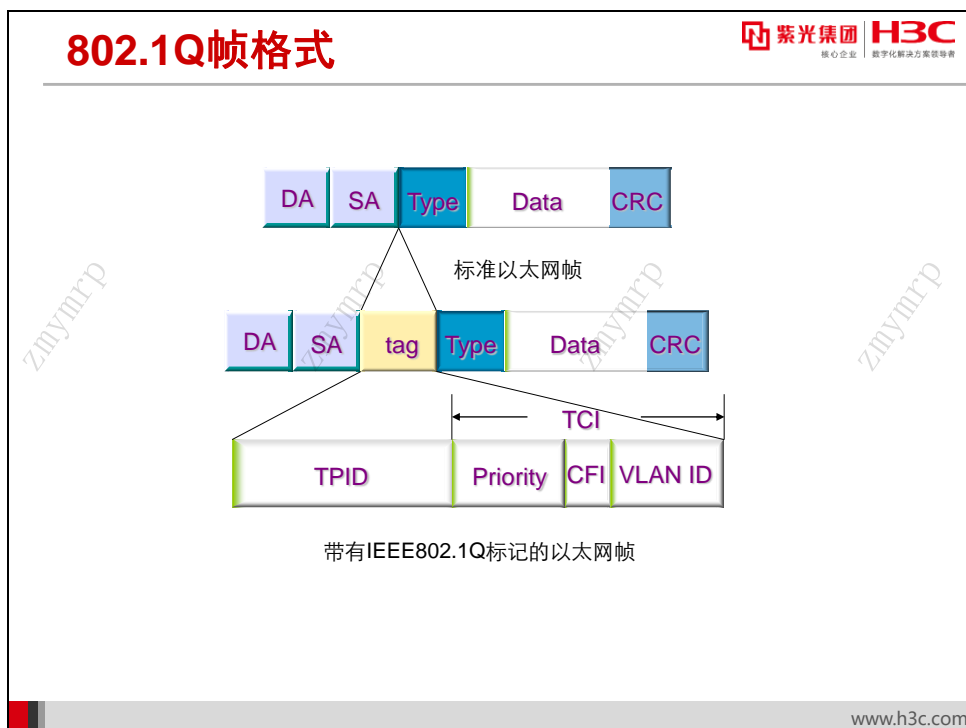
802.1Q帧格式

紫光集团 核心企业 H3C 数字化解决方案领导者

| DA | SA | Type | Data | CRC |
|---|---|---|---|---|

标准以太网帧

| DA | SA | tag | Type | Data | CRC |
|---|---|---|---|---|---|

TCI

| TPID | Priority | CFI | VLAN ID |
|---|---|---|---|

带有IEEE802.1Q标记的以太网帧

zmymrp zmymrp zmymrp zmymrp zmymrp

www.h3c.com